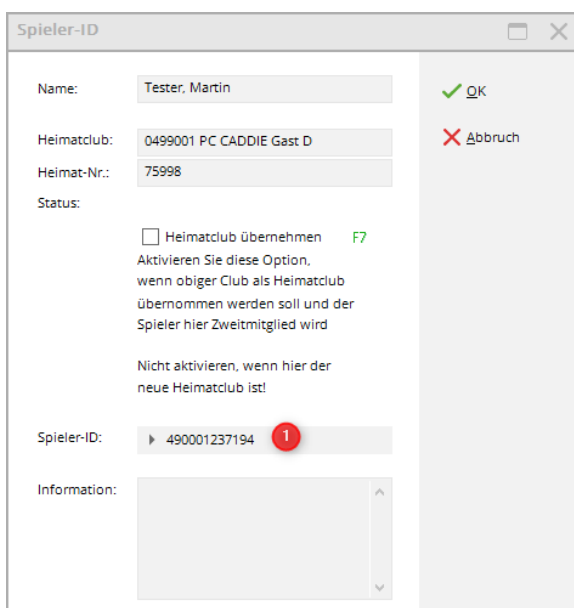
Spieler-ID

Name: Tester, Martin

OK

Abbruch

Heimatclub: 0499001 PC CADDIE Gast D

Heimat-Nr.: 75998

Status:

Heimatclub übernehmen F7

Aktivieren Sie diese Option, wenn obiger Club als Heimatclub übernommen werden soll und der Spieler hier Zweitmitglied wird

Nicht aktivieren, wenn hier der neue Heimatclub ist!

Spieler-ID: 490001237194 1

Information: